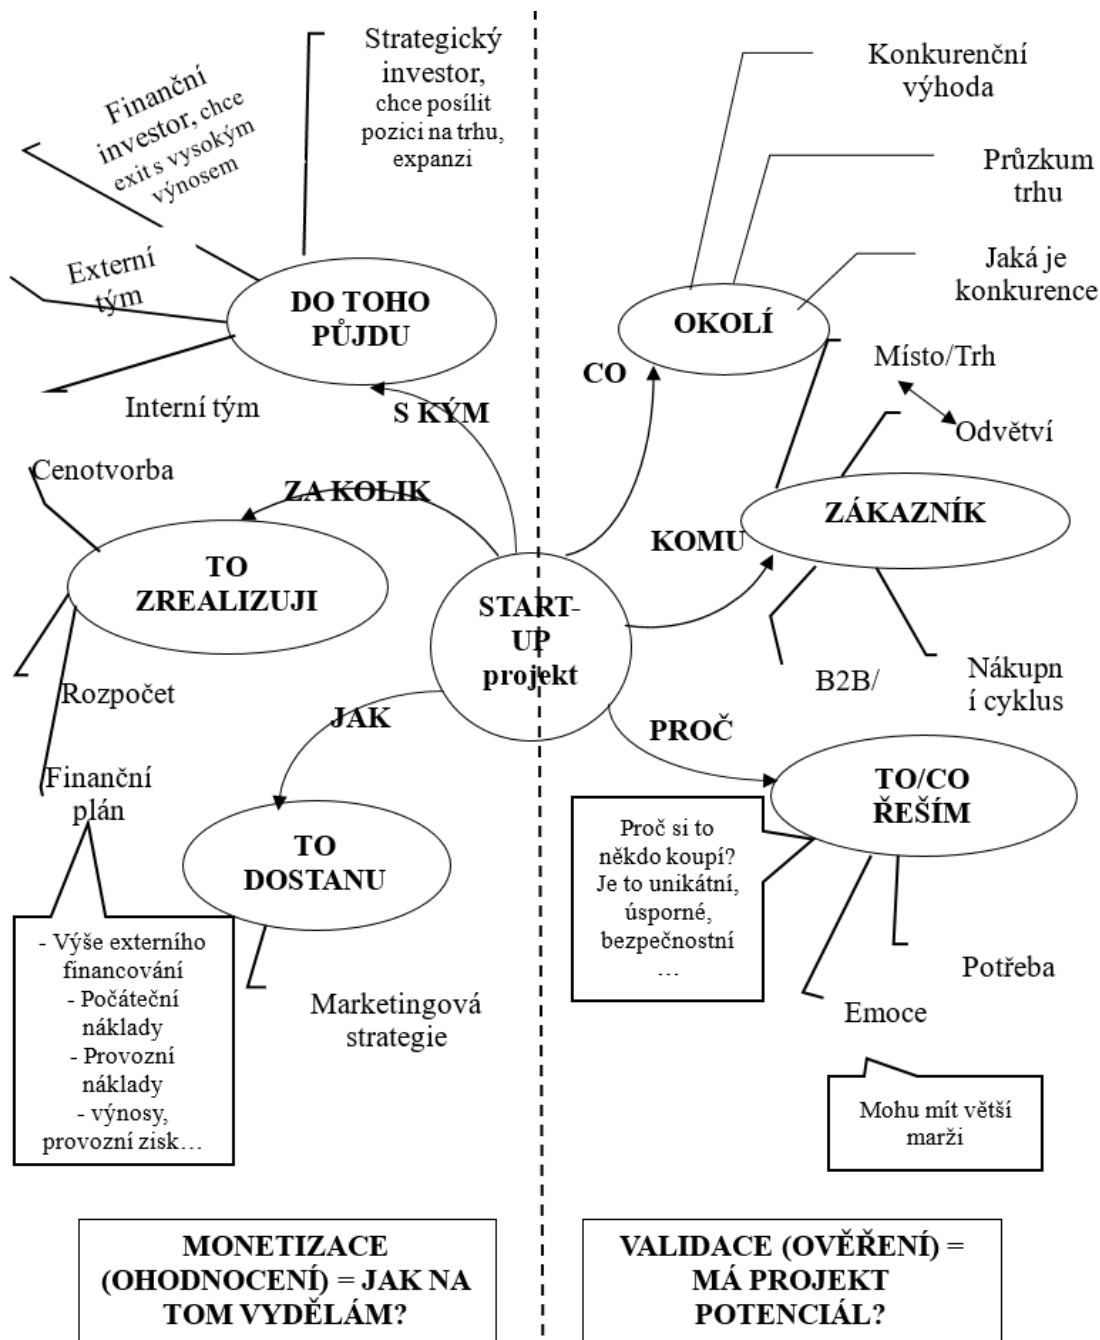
Finanční investor, chce exit s vysokým výnosem

Strategický investor, chce posílit pozici na trhu, expanzi

Externí tým

DO TOHO PŮJDU

Interní tým

S KÝM

Konkurenční výhoda

Průzkum trhu

Jaká je konkurence

OKOLÍ

CO

Místo/Trh

Odvětví

Cenotvorba

ZA KOLIK

TO ZREALIZUJI

START-UP projekt

KOMU

ZÁKAZNÍK

Rozpočet

B2B/

Nákupní cyklus

JAK

PROČ

Finanční plán

TO DOSTANU

TO/CO ŘEŠÍM

Proč si to někdo koupí? Je to unikátní, úsporné, bezpečnostní …

- Výše externího financování
- Počáteční náklady
- Provozní náklady
- výnosy, provozní zisk…

Marketingová strategie

Potřeba

Emoce

Mohu mít větší marži

MONETIZACE (OHODNOCENÍ) = JAK NA TOM VYDĚLÁM?

VALIDACE (OVĚŘENÍ) = MÁ PROJEKT POTENCIÁL?